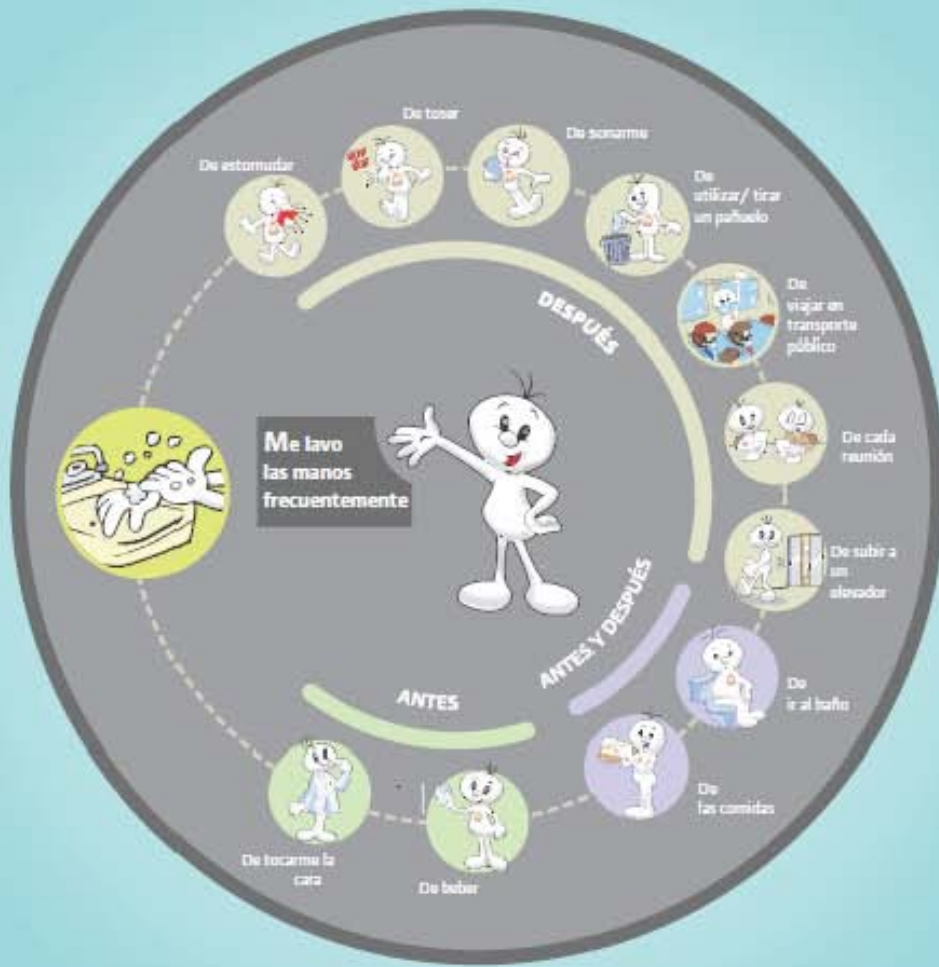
Me lavo las manos frecuentemente

DESPUÉS

De estornudar

De toser

De sonarme

De utilizar/ tirar un pañuelo

De viajar en transporte público

De cada reunión

De subir a un elevador

ANTES Y DESPUÉS

De ir al baño

De las comidas

ANTES

De beber

De tocarme la cara